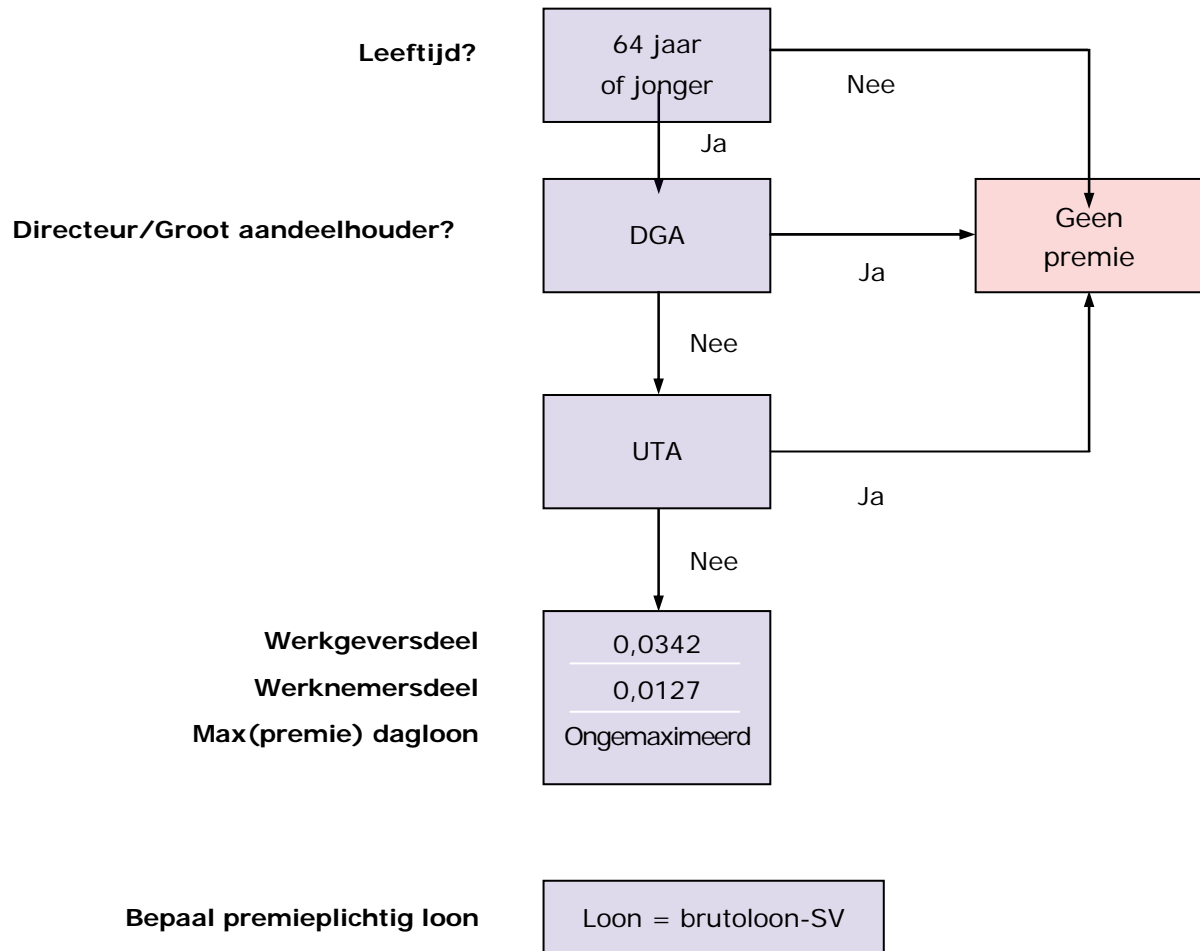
Leeftijd?

64 jaar of jonger

Nee

Ja

Directeur/Groot aandeelhouder?

DGA

Geen premie

Ja

Nee

UTA

Ja

Nee

Werkgeversdeel
Werknemersdeel
Max(premie) dagloon

0,0342
0,0127
Ongemaximeerd

Bepaal premieplichtig loon

Loon = brutoloon-SV